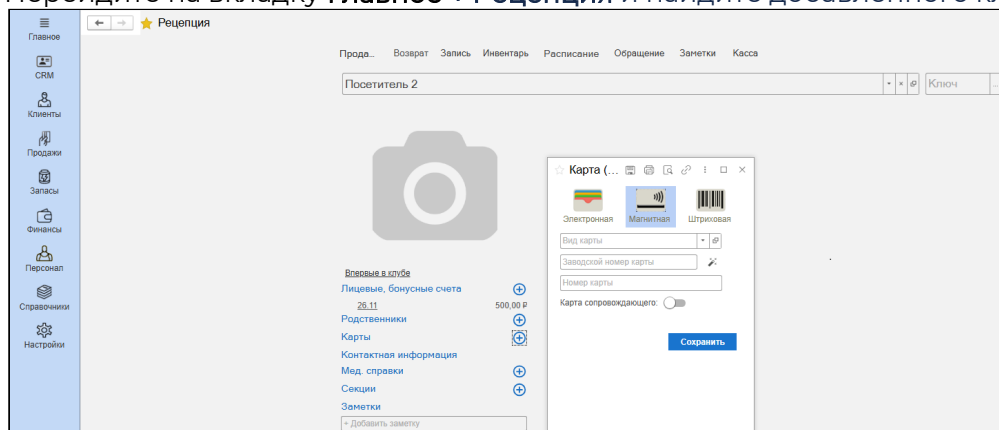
Главное
CRM
Клиенты
Продажи
Запасы
Финансы
Персонал
Справочники
Настройки

Рецепция

Прода... Возврат Запись Инвентарь Расписание Обращение Заметки Касса

Посетитель 2

Ключ

Впервые в клубе
Лицевые, бонусные счета
26.11 500,00 ₽
Родственники
Карты
Контактная информация
Мед. справки
Секции
Заметки
+ Добавить заметку

Карта (...
Электронная
Магнитная
Штриховая
Вид карты
Заводской номер карты
Номер карты
Карта сопровождающего:
Сохранить